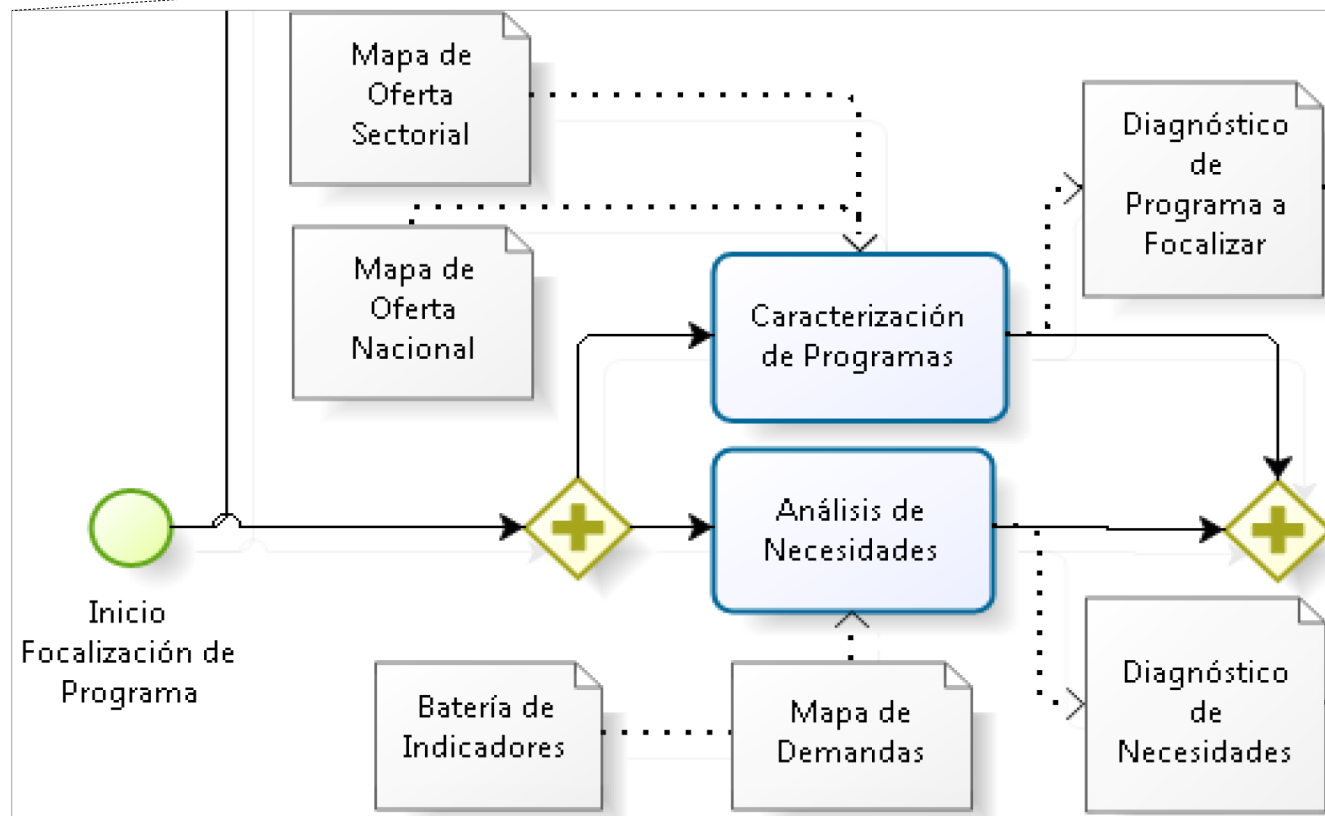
Mapa de Oferta Sectorial

Diagnóstico de Programa a Focalizar

Mapa de Oferta Nacional

Caracterización de Programas

Análisis de Necesidades

Inicio Focalización de Programa

Batería de Indicadores

Mapa de Demandas

Diagnóstico de Necesidades